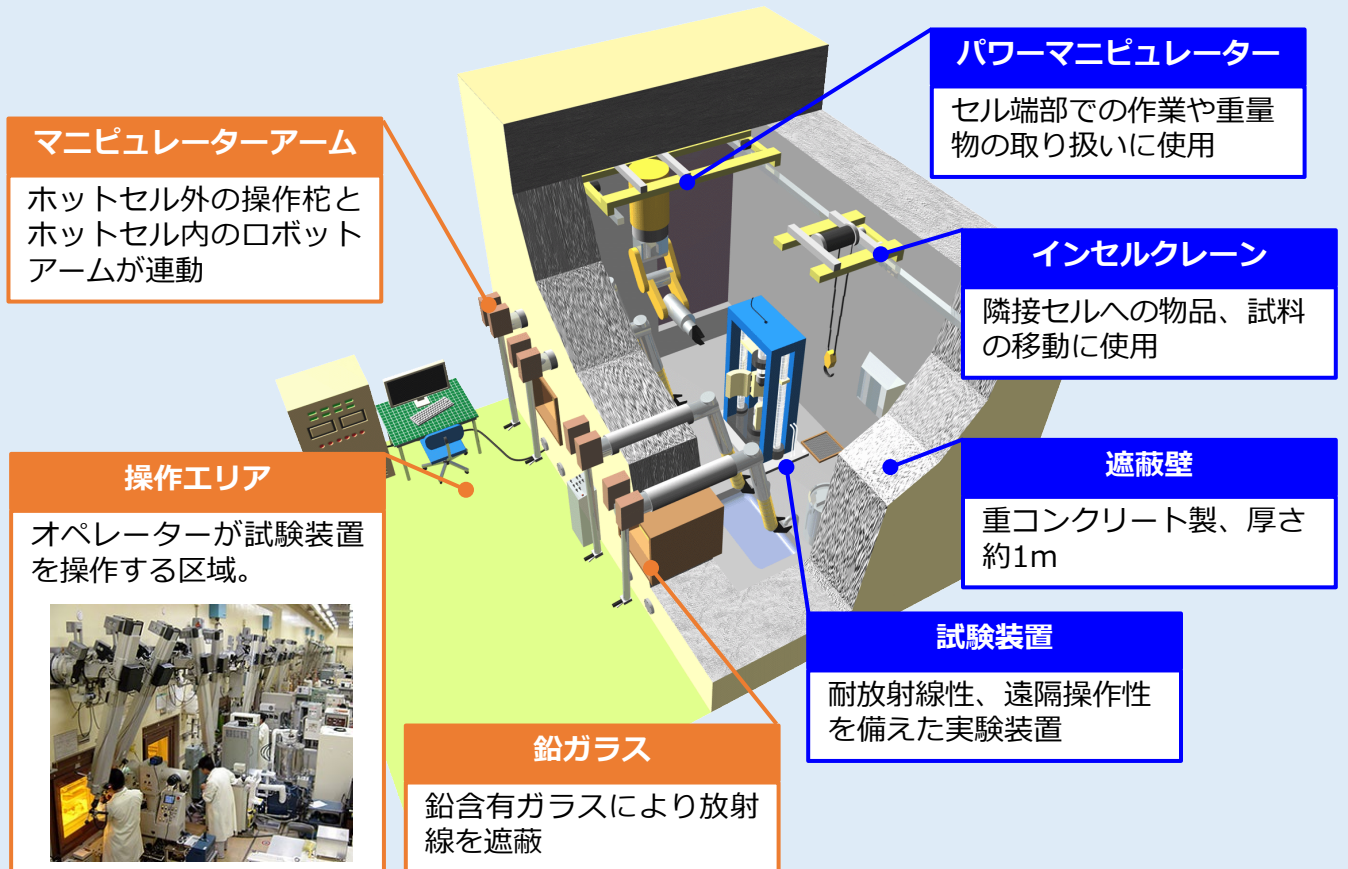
パワーマニピュレーター

セル端部での作業や重量物の取り扱いに使用

マニピュレーターアーム

ホットセル外の操作柁とホットセル内のロボットアームが連動

インセルクレーン

隣接セルへの物品、試料の移動に使用

遮蔽壁

重コンクリート製、厚さ約1m

操作エリア

オペレーターが試験装置を操作する区域。

試験装置

耐放射線性、遠隔操作性を備えた実験装置

鉛ガラス

鉛含有ガラスにより放射線を遮蔽